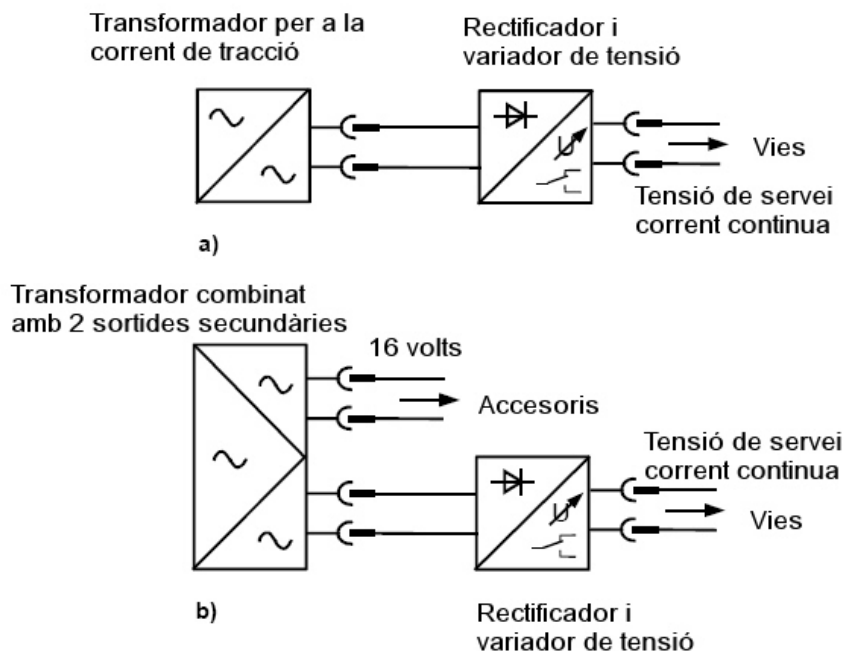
Transformador per a la corrent de tracció

Rectificador i variador de tensió

Vies

Tensió de servei corrent continua

a)

Transformador combinat amb 2 sortides secundàries

16 volts

Accesoris

Tensió de servei corrent continua

Vies

b)

Rectificador i variador de tensió